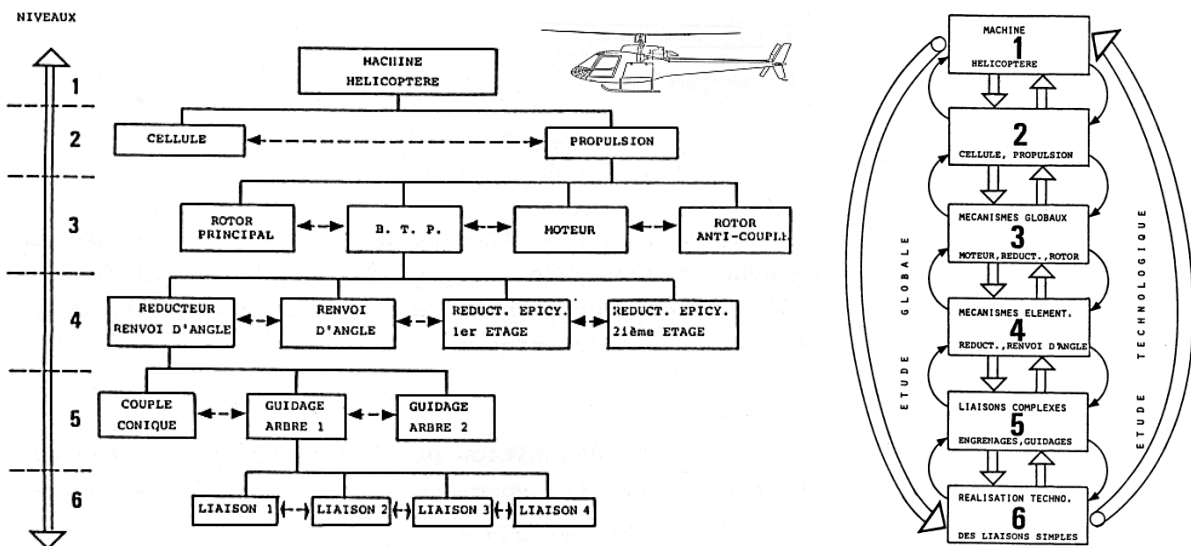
NIVEAUX

1
2
3
4
5
6

MACHINE
HELICOPTERE

CELLULE

PROPULSION

ROTOR PRINCIPAL

B. T. P.

MOTEUR

ROTOR ANTI-COUPLE

REDUCTEUR RENVOI D'ANGLE

RENVOI D'ANGLE

REDUCT. EPICY. 1er ETAGE

REDUCT. EPICY. 2ième ETAGE

COUPLE CONIQUE

GUIDAGE ARBRE 1

GUIDAGE ARBRE 2

LIAISON 1

LIAISON 2

LIAISON 3

LIAISON 4

MACHINE
1
HELICOPTERE

2
CELLULE, PROPULSION

MECANISMES GLOBAUX
3
MOTEUR, REDUCT., ROTOR

MECANISMES ELEMENT.
4
REDUCT., RENVOI D'ANGLE

LIAISONS COMPLEXES
5
ENGRENAGES, GUIDAGES

REALISATION TECHNO.
6
DES LIAISONS SIMPLES

ETUDE GLOBALE

ETUDE TECHNOLOGIQUE